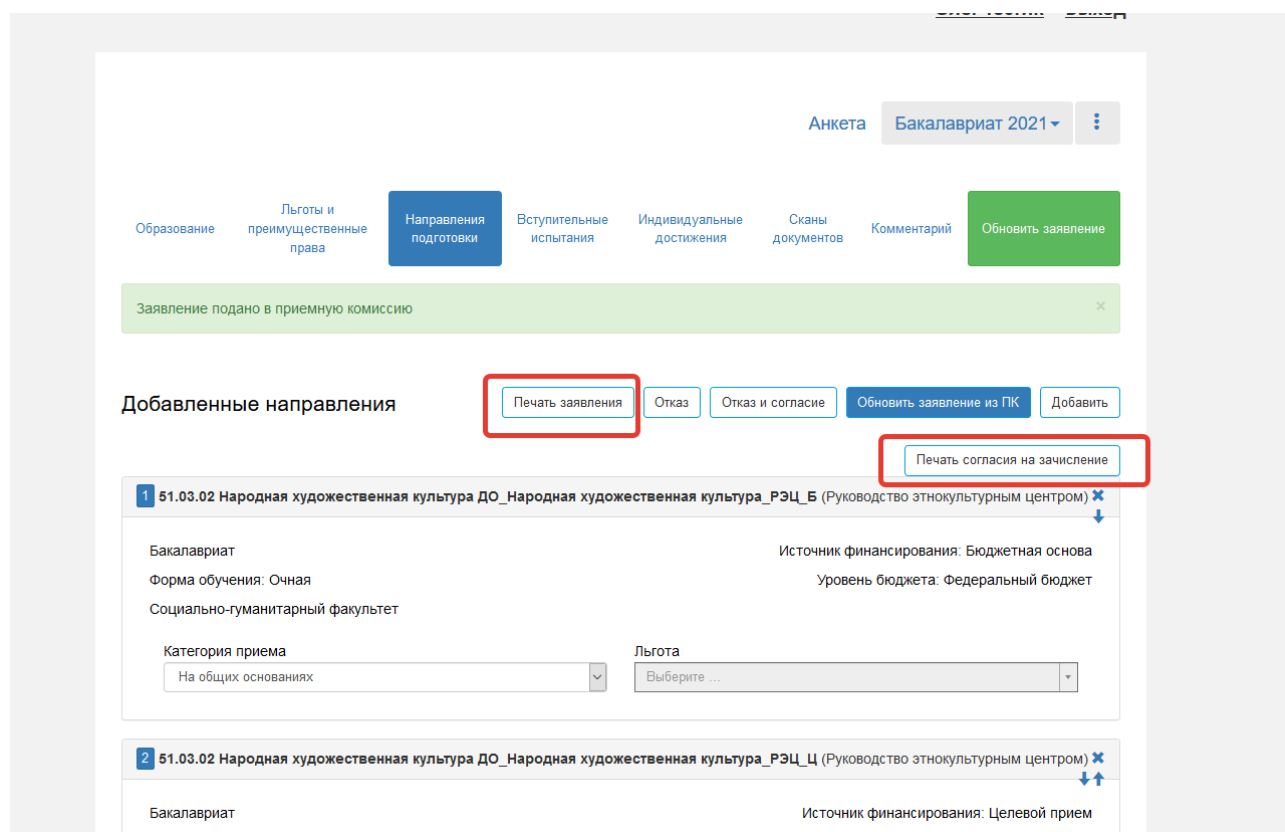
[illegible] Выход

Анкета Бакалавриат 2021

Образование
Льготы и преимущественные права
Направления подготовки
Вступительные испытания
Индивидуальные достижения
Сканы документов
Комментарий
Обновить заявление

Заявление подано в приемную комиссию ×

Добавленные направления
Печать заявления
Отказ
Отказ и согласие
Обновить заявление из ПК
Добавить
Печать согласия на зачисление

1 51.03.02 Народная художественная культура ДО_Народная художественная культура_РЭЦ_Б (Руководство этнокультурным центром)

Бакалавриат
Форма обучения: Очная
Социально-гуманитарный факультет
Источник финансирования: Бюджетная основа
Уровень бюджета: Федеральный бюджет

Категория приема
На общих основаниях
Льгота
Выберите ...

2 51.03.02 Народная художественная культура ДО_Народная художественная культура_РЭЦ_Ц (Руководство этнокультурным центром)

Бакалавриат
Источник финансирования: Целевой прием